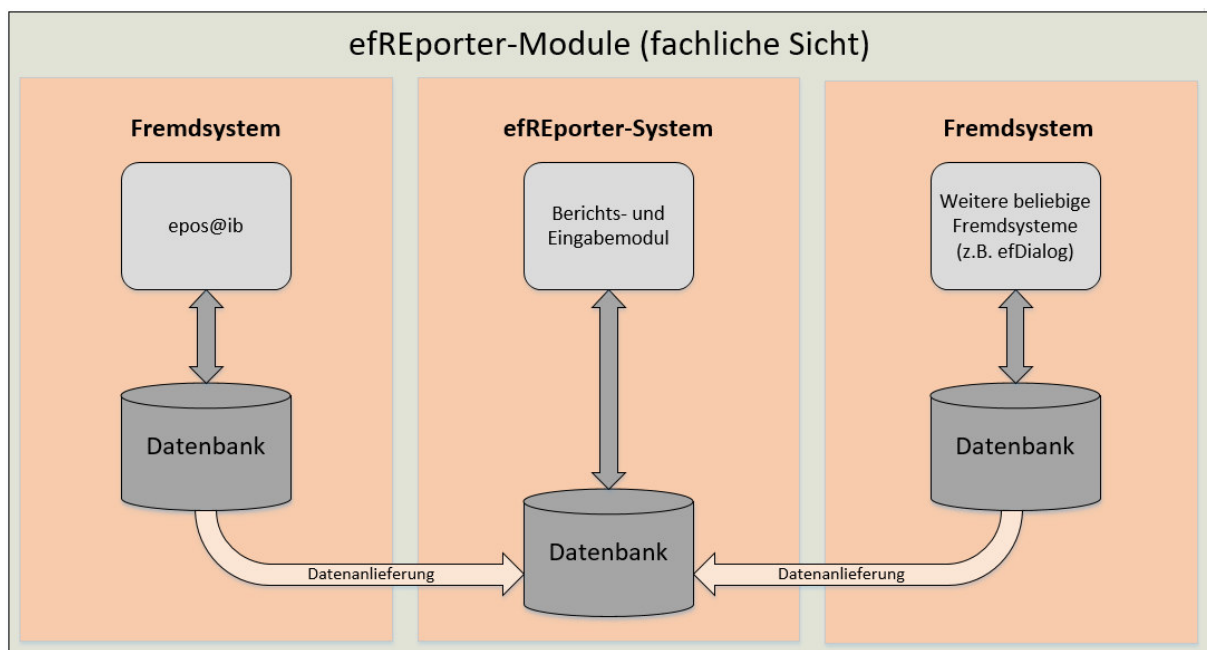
efREporter-Module (fachliche Sicht)

Fremdsystem

epos@ib

Datenbank

efREporter-System

Berichts- und Eingabemodul

Datenbank

Fremdsystem

Weitere beliebige Fremdsysteme (z.B. efDialog)

Datenbank

Datenanlieferung

Datenanlieferung